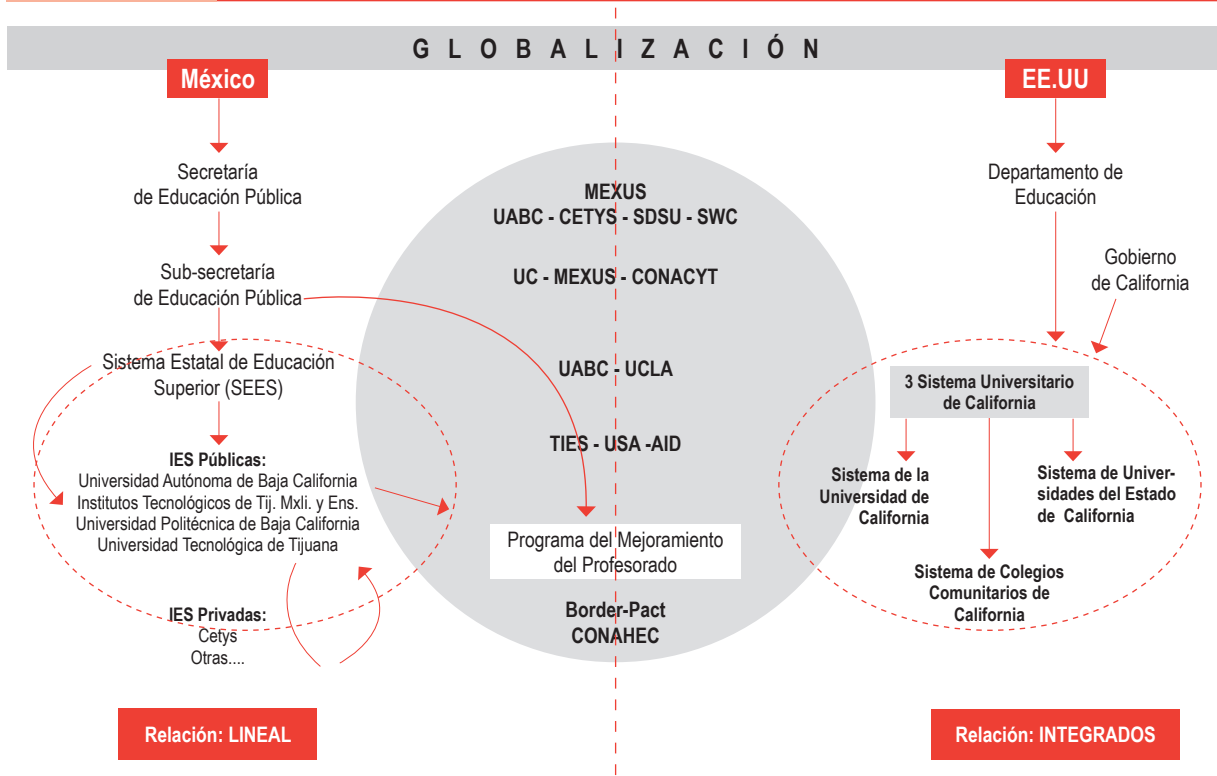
G L O B A L I Z A C I Ó N

México

Secretaría de Educación Pública

Sub-secretaría de Educación Pública

Sistema Estatal de Educación Superior (SEES)

IES Públicas:
Universidad Autónoma de Baja California
Institutos Tecnológicos de Tij. Mxli. y Ens.
Universidad Politécnica de Baja California
Universidad Tecnológica de Tijuana

IES Privadas:
Cetys
Otras....

Relación: LINEAL

MEXUS
UABC - CETYS - SDSU - SWC

UC - MEXUS - CONACYT

UABC - UCLA

TIES - USA -AID

Programa del Mejoramiento del Profesorado

Border-Pact
CONAHEC

EE.UU

Departamento de Educación

Gobierno de California

3 Sistema Universitario de California

Sistema de la Universidad de California

Sistema de Universidades del Estado de California

Sistema de Colegios Comunitarios de California

Relación: INTEGRADOS